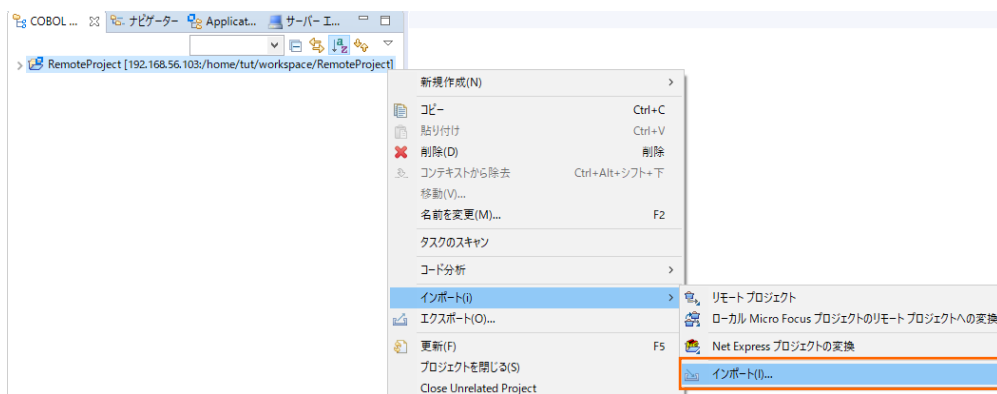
COBOL ... ナビゲーター Applicat... サーバー エ...

RemoteProject [192.168.56.103:/home/tut/workspace/RemoteProject]

新規作成(N)
コピー Ctrl+C
貼り付け Ctrl+V
削除(D) 削除
コンテキストから除去 Ctrl+Alt+シフト+下
移動(V)...
名前を変更(M)... F2
タスクのスキャン
コード分析
インポート(I)
エクスポート(O)...
更新(F) F5
プロジェクトを閉じる(S)
Close Unrelated Project

リモート プロジェクト
ローカル Micro Focus プロジェクトのリモート プロジェクトへの変換
Net Express プロジェクトの変換
インポート(I)...